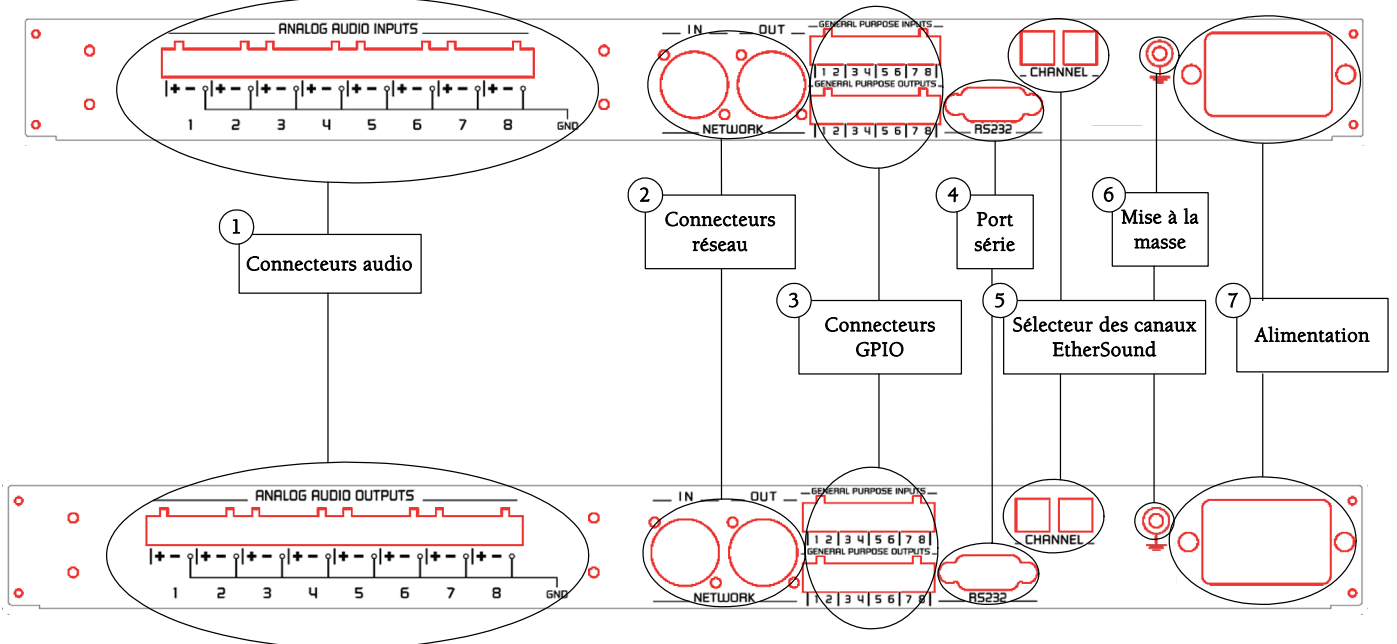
ANALOG AUDIO INPUTS

+ − + − + − + − + − + − + − + −

1 2 3 4 5 6 7 8 GND

IN OUT

NETWORK

GENERAL PURPOSE INPUTS

1 2 3 4 5 6 7 8

GENERAL PURPOSE OUTPUTS

1 2 3 4 5 6 7 8

RS232

CHANNEL

1 Connecteurs audio

2 Connecteurs réseau

3 Connecteurs GPIO

4 Port série

5 Sélecteur des canaux EtherSound

6 Mise à la masse

7 Alimentation

ANALOG AUDIO OUTPUTS

+ − + − + − + − + − + − + − + −

1 2 3 4 5 6 7 8 GND

IN OUT

NETWORK

GENERAL PURPOSE INPUTS

1 2 3 4 5 6 7 8

GENERAL PURPOSE OUTPUTS

1 2 3 4 5 6 7 8

RS232

CHANNEL